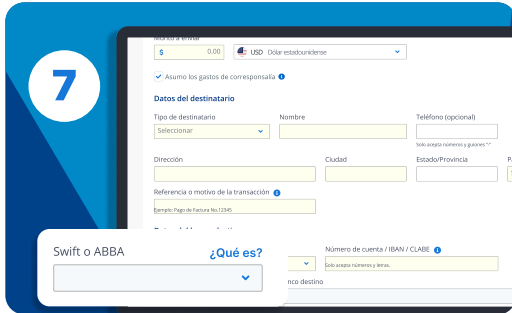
7

Monto a enviar
$ 0.00
USD Dólar estadounidense

Asumo los gastos de corresponsalía

Datos del destinatario

Tipo de destinatario
Seleccionar
Nombre
Teléfono (opcional)
Solo acepta números y guiones "-"

Dirección
Ciudad
Estado/Provincia
P

Referencia o motivo de la transacción
Ejemplo: Pago de Factura No.12345

Número de cuenta / IBAN / CLABE
Solo acepta números y letras.

Swift o ABBA
¿Qué es?

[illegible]nco destino